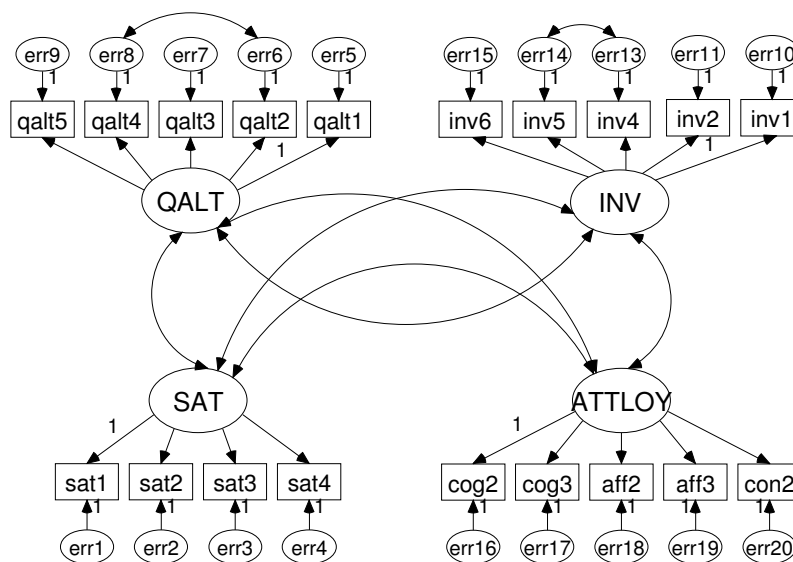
err9 err8 err7 err6 err5
1 1 1 1 1
qalt5 qalt4 qalt3 qalt2 qalt1
1
QALT

err15 err14 err13 err11 err10
1 1 1 1 1
inv6 inv5 inv4 inv2 inv1
1
INV

SAT
1
sat1 sat2 sat3 sat4
1 1 1 1
err1 err2 err3 err4

ATTLOY
1
cog2 cog3 aff2 aff3 con2
1 1 1 1 1
err16 err17 err18 err19 err20